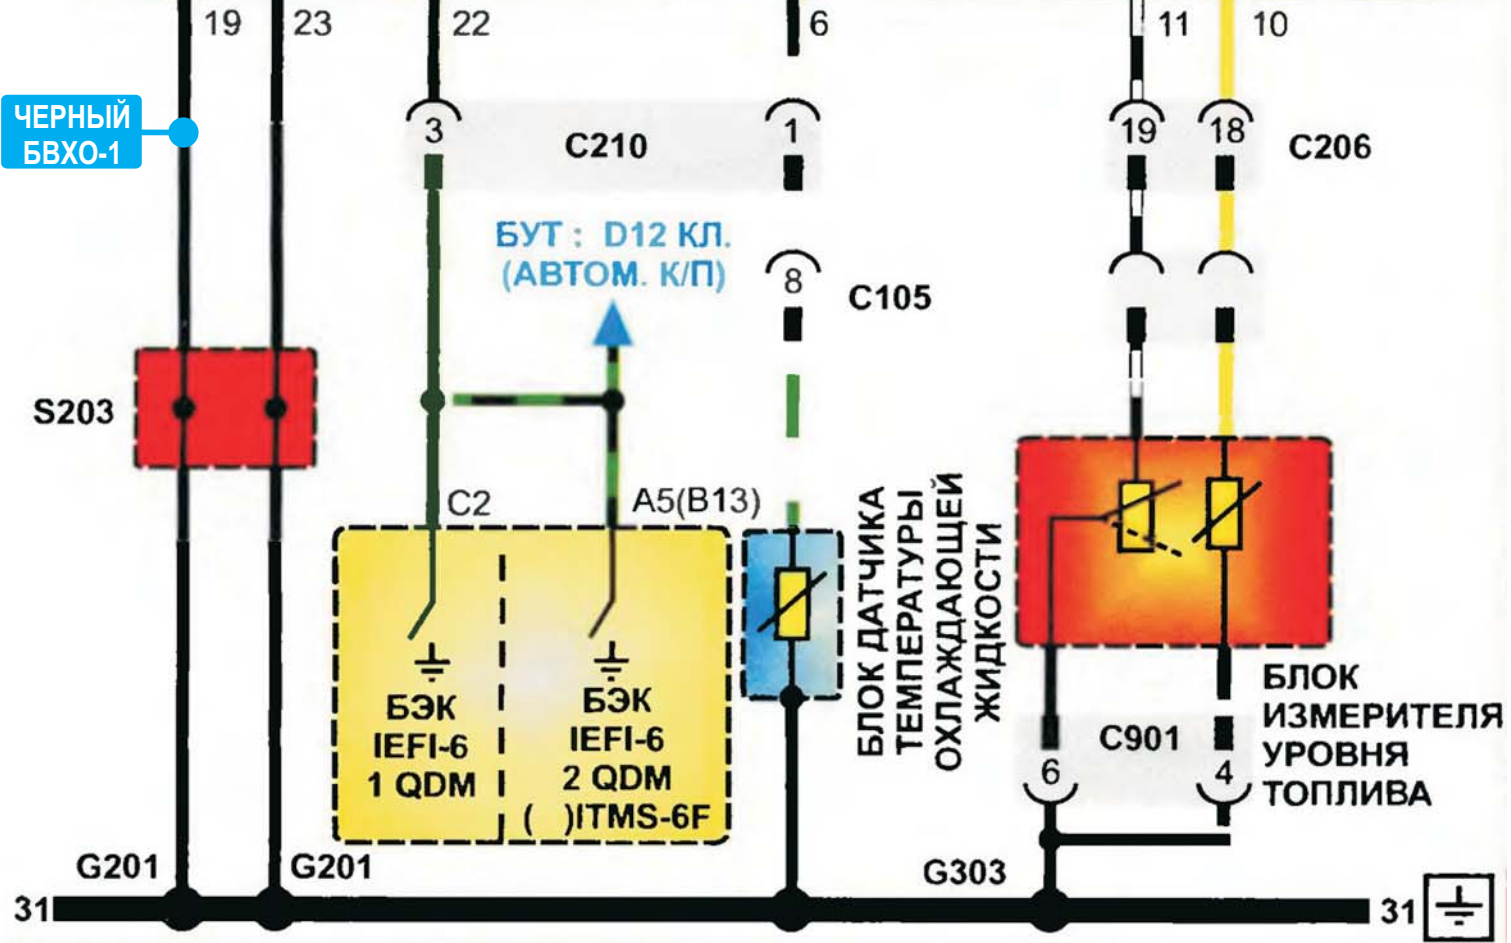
19
23
22
6
11
10

ЧЕРНЫЙ
БВХО-1

3
C210
1
19
18
C206

БУТ : D12 КЛ.
(АВТОМ. К/П)

8
C105

S203

C2
A5(B13)

БЭК
IEFI-6
1 QDM

БЭК
IEFI-6
2 QDM
( )ITMS-6F

БЛОК ДАТЧИКА
ТЕМПЕРАТУРЫ
ОХЛАЖДАЮЩЕЙ
ЖИДКОСТИ

БЛОК
ИЗМЕРИТЕЛЯ
УРОВНЯ
ТОПЛИВА

C901
6
4

G201
G201
G303
31
31